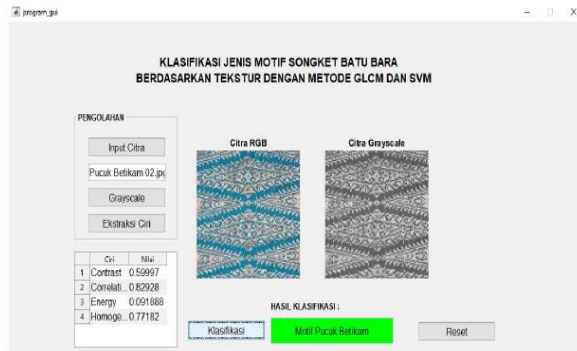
program_gui

KLASIFIKASI JENIS MOTIF SONGKET BATU BARA BERDASARKAN TEKSTUR DENGAN METODE GLCM DAN SVM

PENGOLAHAN

Input Citra

Pucuk Betikam 02.jp

Grayscale

Ekstraksi Ciri

Citra RGB

Citra Grayscale

| | Ciri | Nilai |
|---|---|---|
| 1 | Contrast | 0.59997 |
| 2 | Correlati... | 0.82928 |
| 3 | Energy | 0.091888 |
| 4 | Homoge... | 0.77182 |

HASIL KLASIFIKASI :

Klasifikasi

Motif Pucuk Betikam

Reset